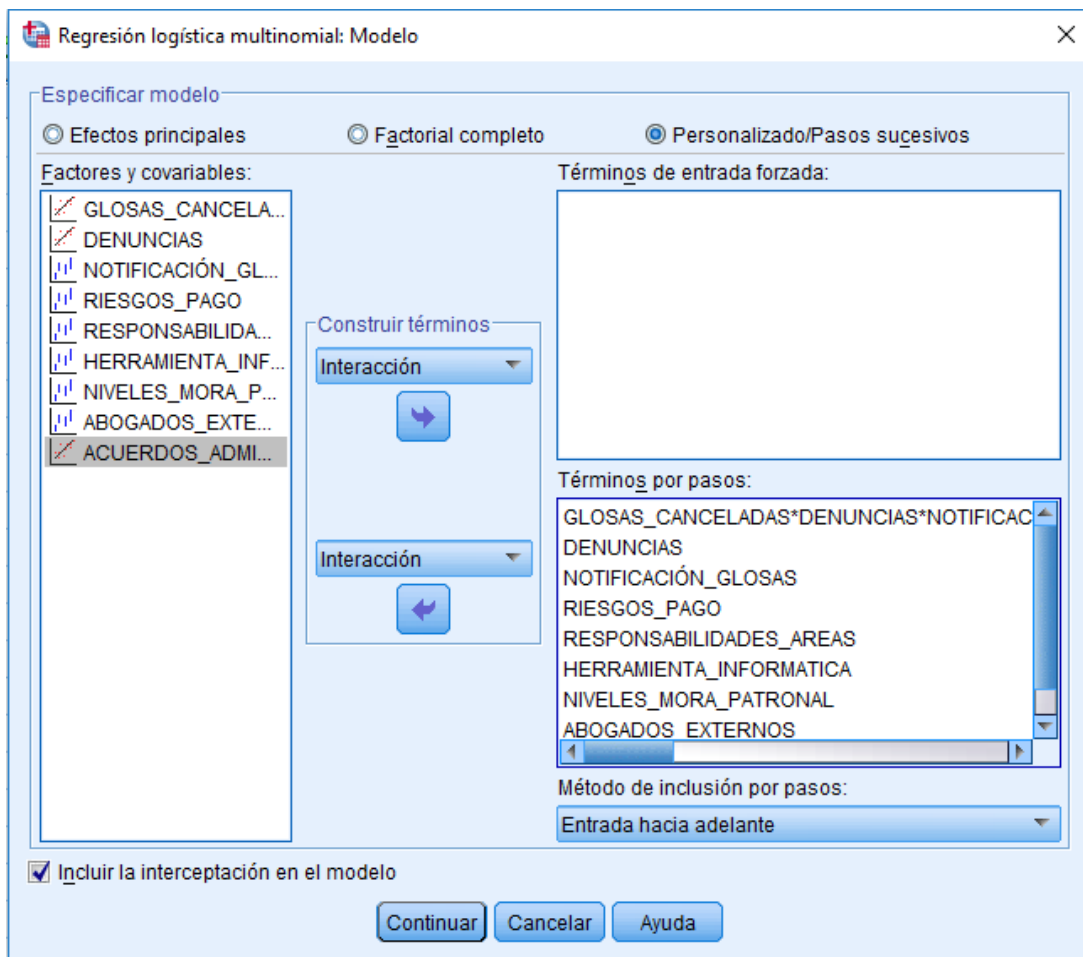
Regresión logística multinomial: Modelo

Especificar modelo

Efectos principales

Factorial completo

Personalizado/Pasos sucesivos

Factores y covariables:

GLOSAS_CANCELA...
DENUNCIAS
NOTIFICACIÓN_GL...
RIESGOS_PAGO
RESPONSABILIDA...
HERRAMIENTA_INF...
NIVELES_MORA_P...
ABOGADOS_EXTE...
ACUERDOS_ADMI...

Construir términos

Interacción

Interacción

Términos de entrada forzada:

Términos por pasos:

GLOSAS_CANCELADAS*DENUNCIAS*NOTIFICAC
DENUNCIAS
NOTIFICACIÓN_GLOSAS
RIESGOS_PAGO
RESPONSABILIDADES_AREAS
HERRAMIENTA_INFORMATICA
NIVELES_MORA_PATRONAL
ABOGADOS_EXTERNOS

Método de inclusión por pasos:

Entrada hacia adelante

Incluir la interceptación en el modelo

Continuar Cancelar Ayuda